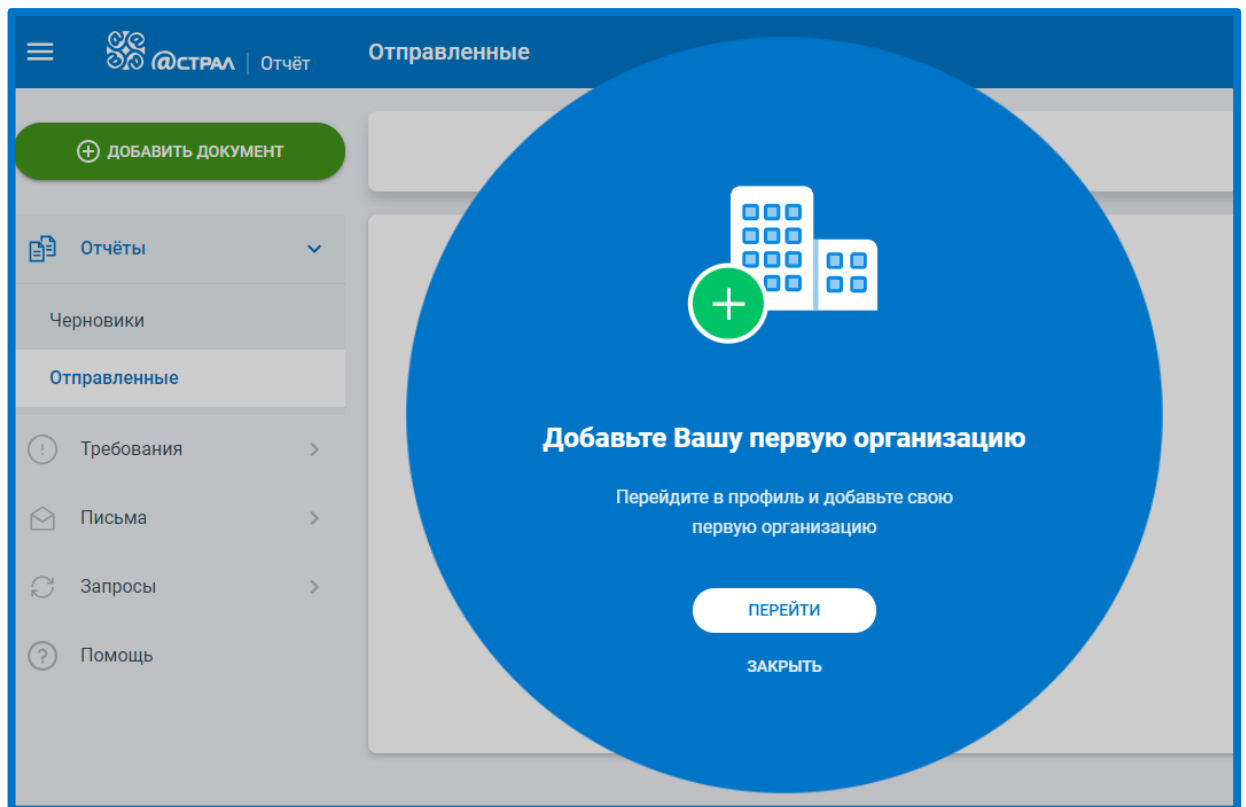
@СТРАЛ | Отчёт
Отправленные

ДОБАВИТЬ ДОКУМЕНТ

Отчёты
Черновики
Отправленные
Требования
Письма
Запросы
Помощь

Добавьте Вашу первую организацию

Перейдите в профиль и добавьте свою первую организацию

ПЕРЕЙТИ
ЗАКРЫТЬ